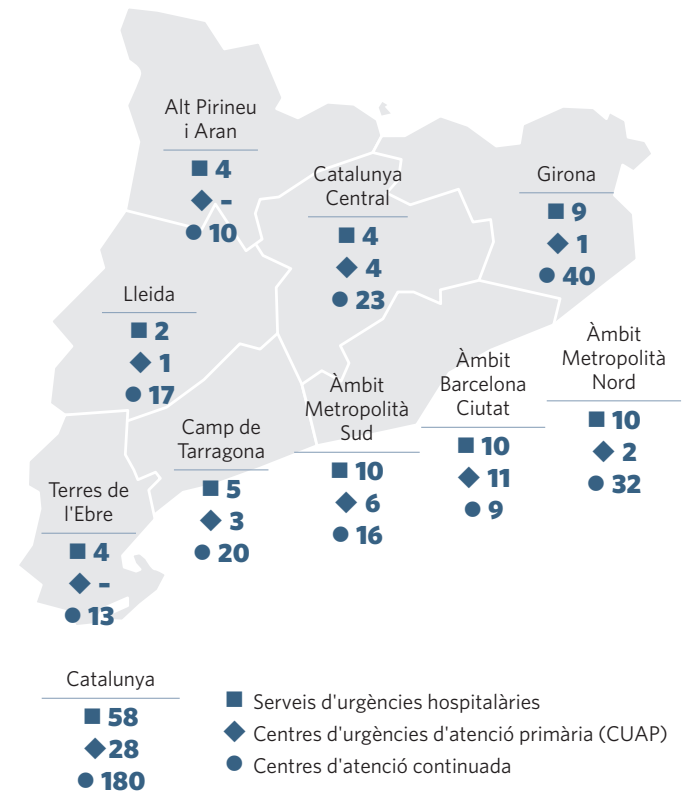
Alt Pirineu i Aran
■ 4
◆ -
● 10

Catalunya Central
■ 4
◆ 4
● 23

Girona
■ 9
◆ 1
● 40

Lleida
■ 2
◆ 1
● 17

Àmbit Metropolità Nord
■ 10
◆ 2
● 32

Àmbit Barcelona Ciutat
■ 10
◆ 11
● 9

Àmbit Metropolità Sud
■ 10
◆ 6
● 16

Camp de Tarragona
■ 5
◆ 3
● 20

Terres de l'Ebre
■ 4
◆ -
● 13

Catalunya
■ 58
◆ 28
● 180

■ Serveis d'urgències hospitalàries
◆ Centres d'urgències d'atenció primària (CUAP)
● Centres d'atenció continuada